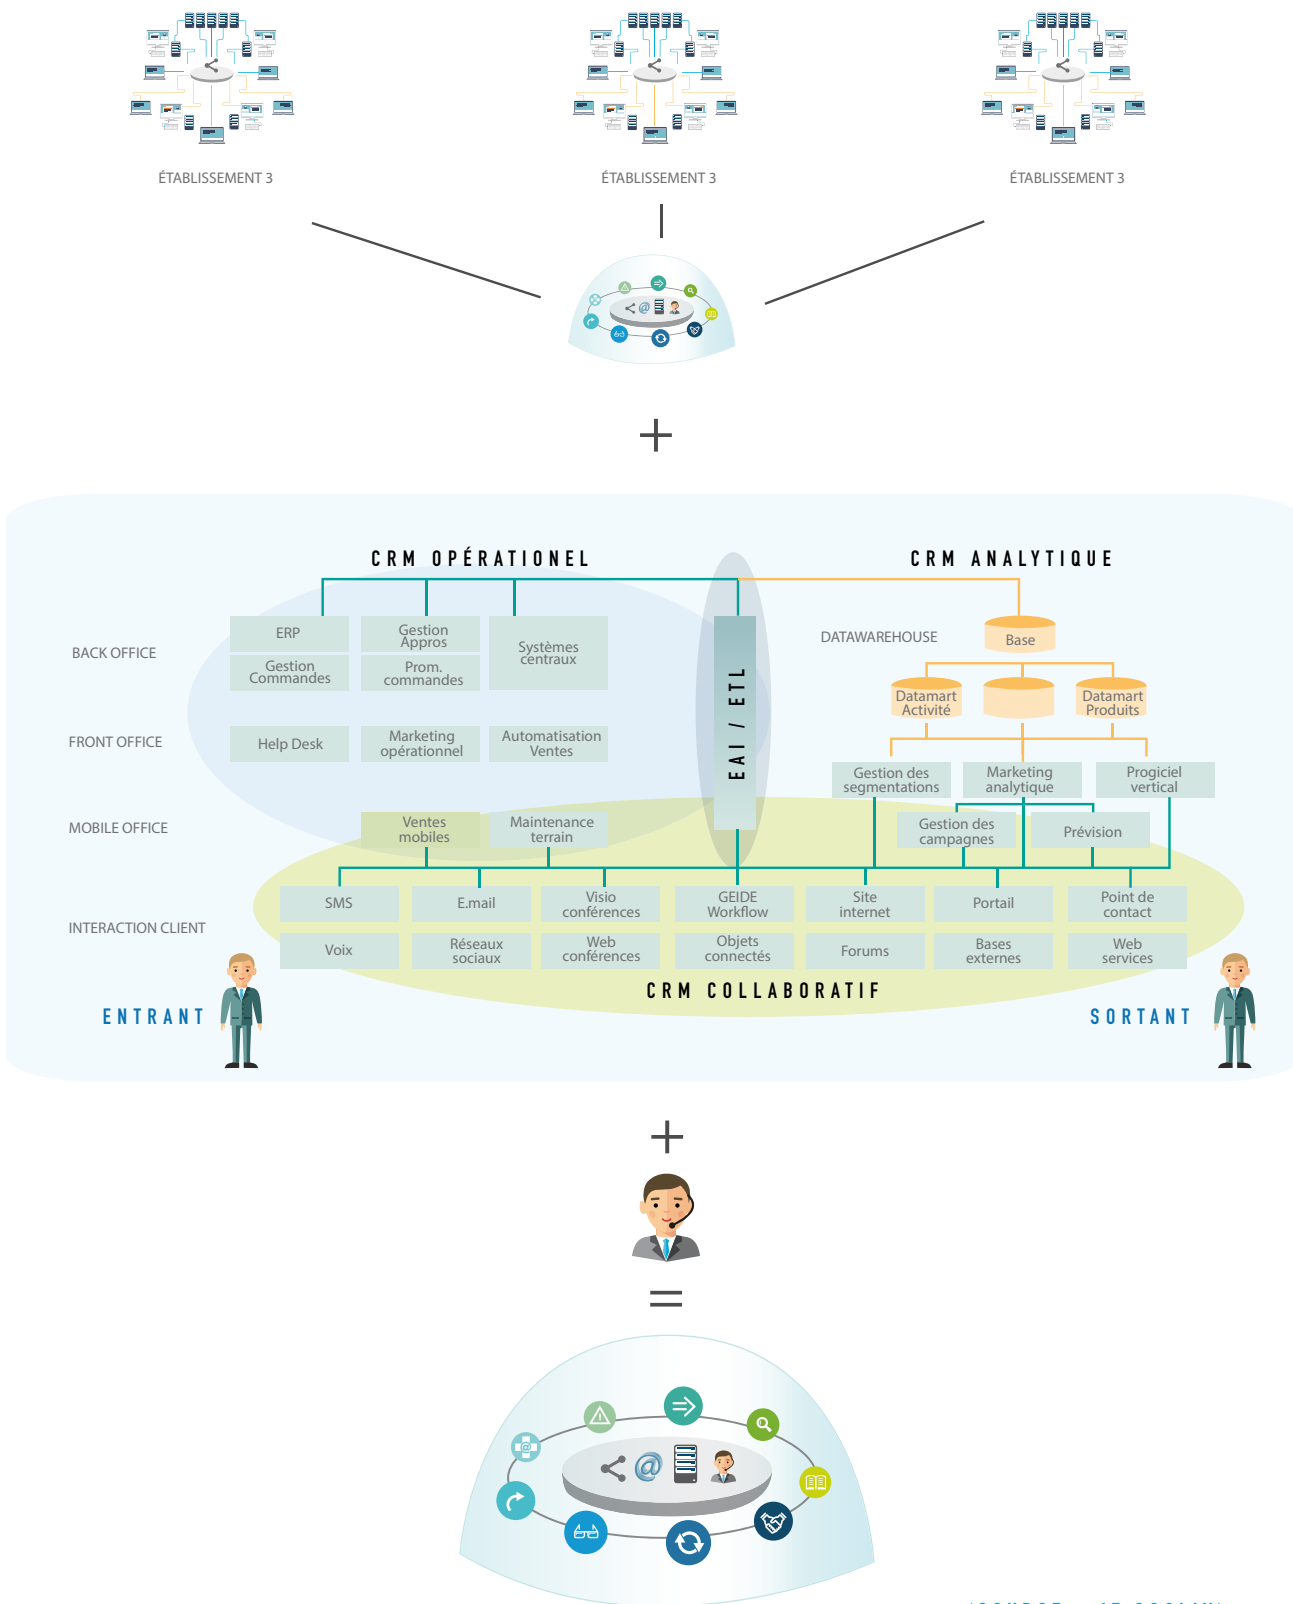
ÉTABLISSEMENT 3

ÉTABLISSEMENT 3

ÉTABLISSEMENT 3

+

CRM OPÉRATIONEL

CRM ANALYTIQUE

BACK OFFICE

ERP

Gestion Appros

Systèmes centraux

Gestion Commandes

Prom. commandes

FRONT OFFICE

Help Desk

Marketing opérationnel

Automatisation Ventes

MOBILE OFFICE

Ventes mobiles

Maintenance terrain

EAI / ETL

DATAWAREHOUSE

Base

Datamart Activité

Datamart Produits

Gestion des segmentations

Marketing analytique

Progiciel vertical

Gestion des campagnes

Prévision

INTERACTION CLIENT

SMS

E.mail

Visio conférences

GEIDE Workflow

Site internet

Portail

Point de contact

Voix

Réseaux sociaux

Web conférences

Objets connectés

Forums

Bases externes

Web services

CRM COLLABORATIF

ENTRANT

SORTANT

+

=